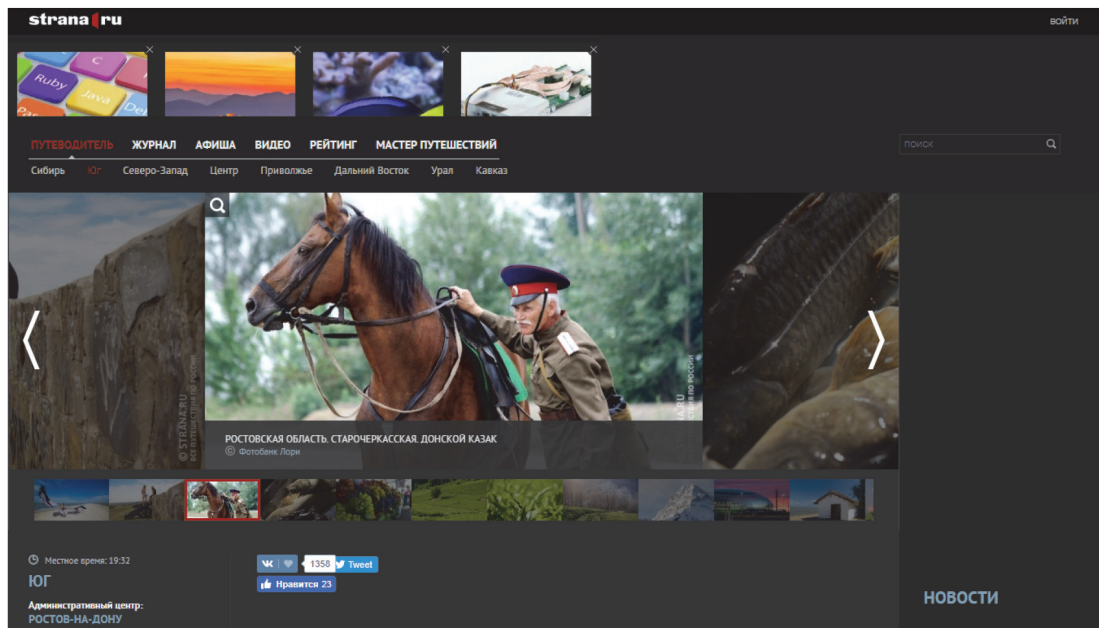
strana ru

ВОЙТИ

Ruby
Java
C

ПУТЕВОДИТЕЛЬ ЖУРНАЛ АФИША ВИДЕО РЕЙТИНГ МАСТЕР ПУТЕШЕСТВИЙ

ПОИСК

Сибирь Юг Северо-Запад Центр Приволжье Дальний Восток Урал Кавказ

© STRANA.RU

РОСТОВСКАЯ ОБЛАСТЬ. СТАРОЧЕРКАССКАЯ. ДОНСКОЙ КАЗАК
© Фотобанк Лори

Местное время: 19:32
ЮГ
Административный центр:
РОСТОВ-НА-ДОНУ

1358 Tweet
Нравится 23

НОВОСТИ